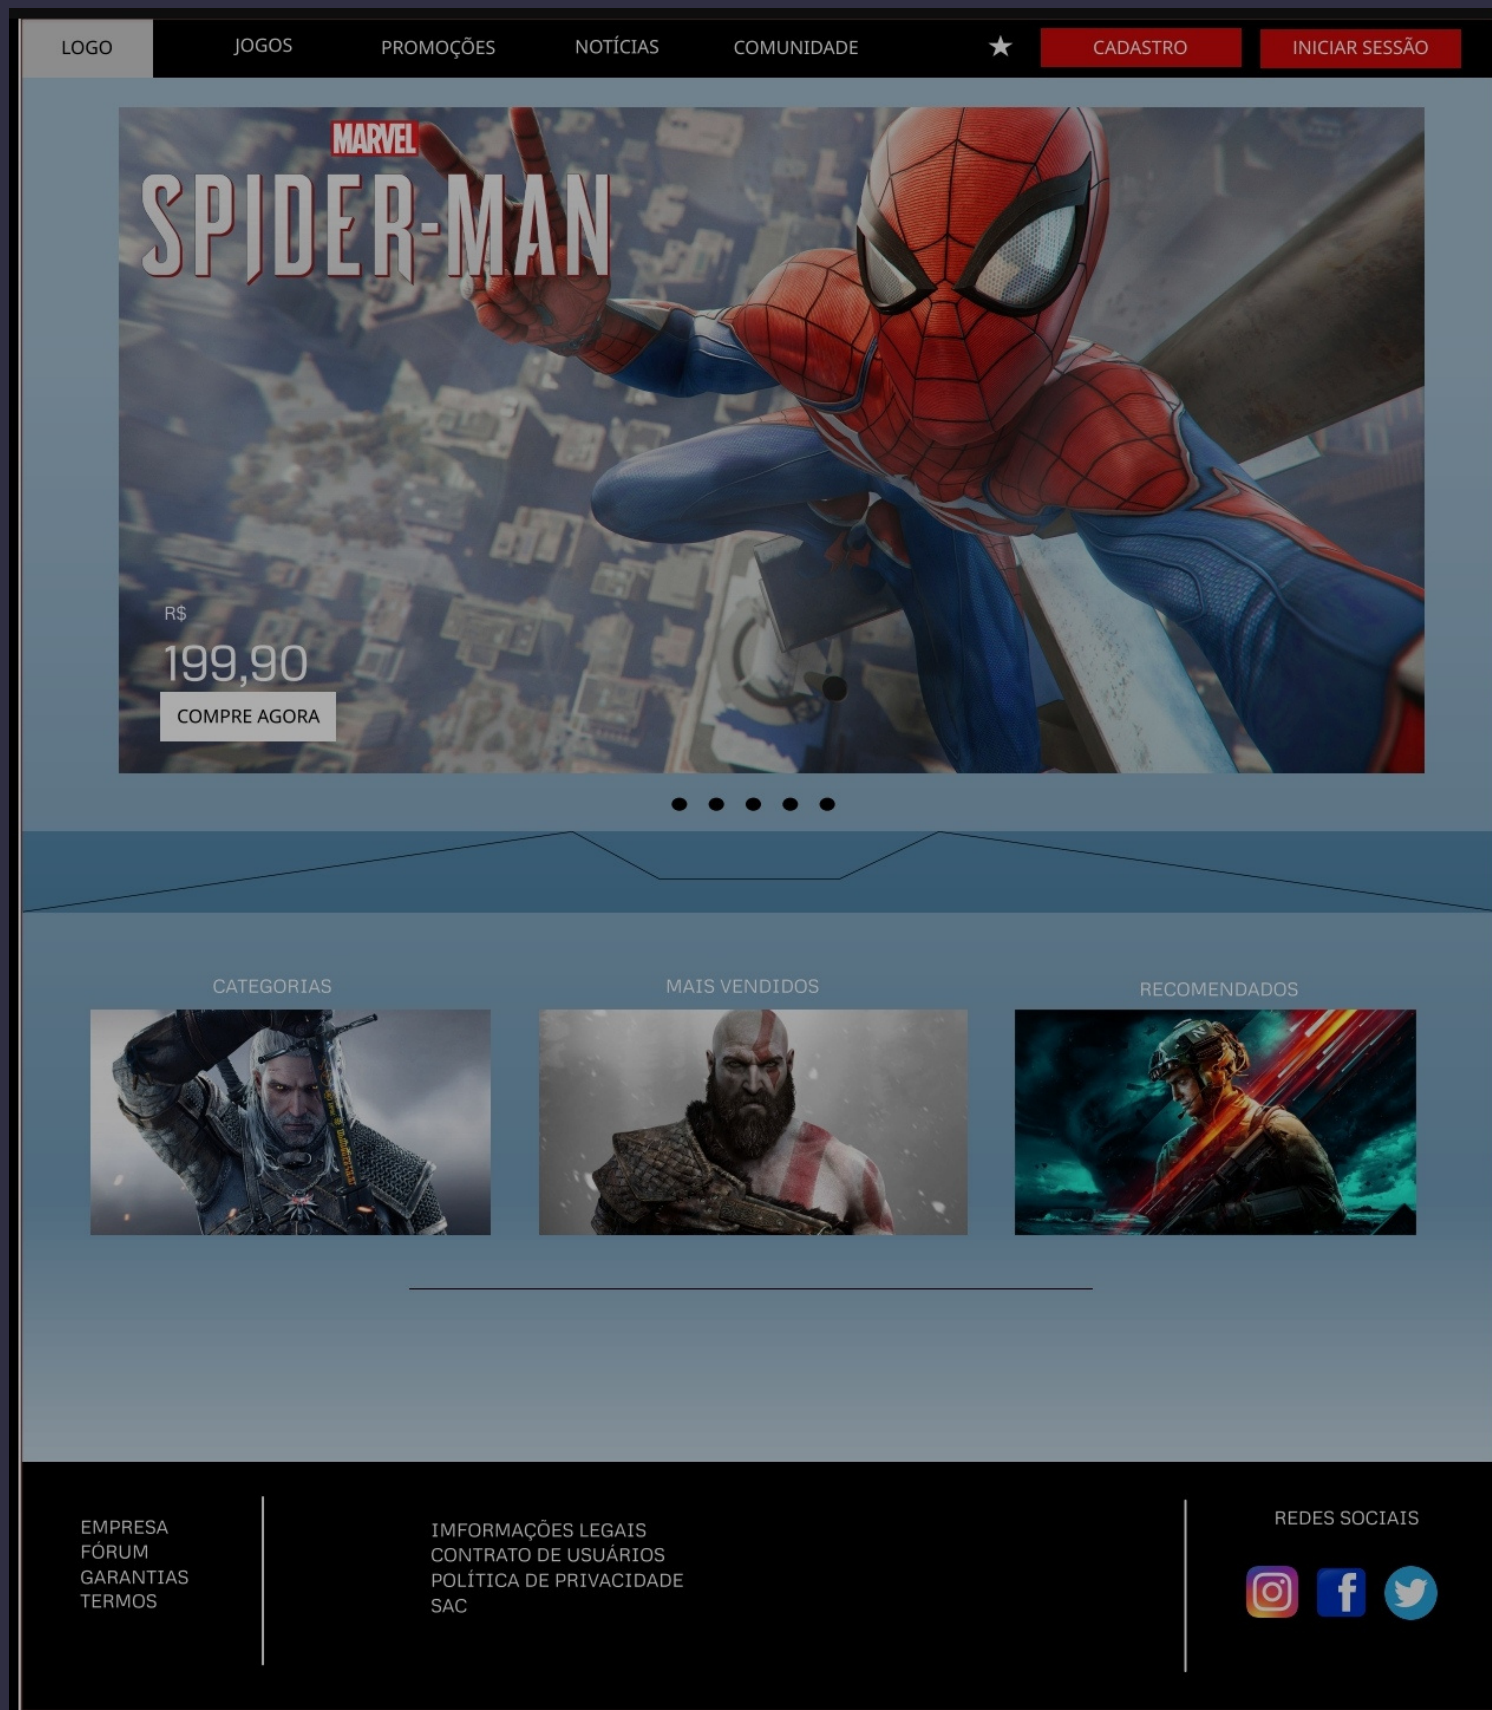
LOGO JOGOS PROMOÇÕES NOTÍCIAS COMUNIDADE ★ CADASTRO INICIAR SESSÃO

MARVEL
SPIDER-MAN

R$
199,90
COMPRE AGORA

CATEGORIAS

MAIS VENDIDOS

RECOMENDADOS

EMPRESA
FÓRUM
GARANTIAS
TERMOS

IMFORMAÇÕES LEGAIS
CONTRATO DE USUÁRIOS
POLÍTICA DE PRIVACIDADE
SAC

REDES SOCIAIS